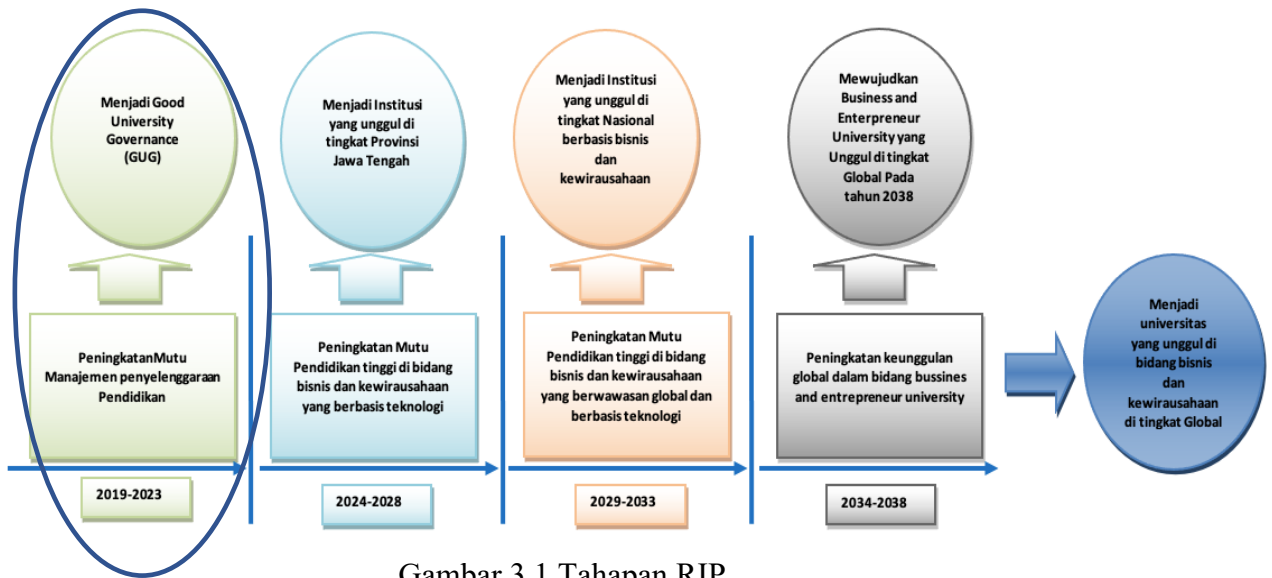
Menjadi Good University Governance (GUG)

PeningkatanMutu Manajemen penyelenggaraan Pendidikan

2019-2023

Menjadi Institusi yang unggul di tingkat Provinsi Jawa Tengah

Peningkatan Mutu Pendidikan tinggi di bidang bisnis dan kewirausahaan yang berbasis teknologi

2024-2028

Menjadi Institusi yang unggul di tingkat Nasional berbasis bisnis dan kewirausahaan

Peningkatan Mutu Pendidikan tinggi di bidang bisnis dan kewirausahaan yang berwawasan global dan berbasis teknologi

2029-2033

Mewujudkan Business and Enterpreneur University yang Unggul di tingkat Global Pada tahun 2038

Peningkatan keunggulan global dalam bidang bussines and entrepreneur university

2034-2038

Menjadi universitas yang unggul di bidang bisnis dan kewirausahaan di tingkat Global

Gambar 3.1 Tahapan RIP